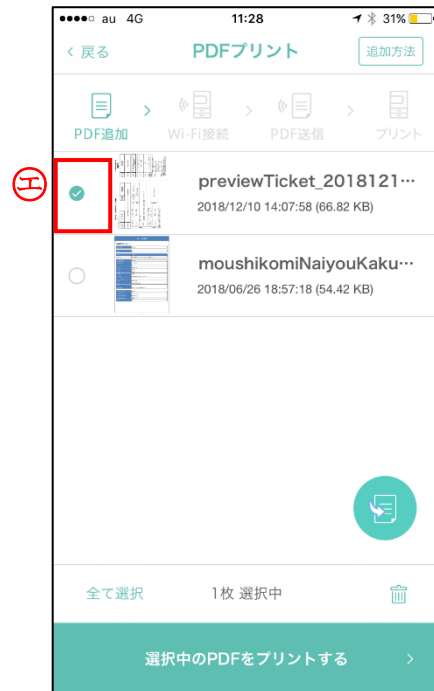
●●●●○ au 4G 11:28 31%

< 戻る PDFプリント 追加方法

PDF追加 > Wi-Fi接続 > PDF送信 > プリント

㋓

previewTicket_2018121…
2018/12/10 14:07:58 (66.82 KB)

moushikomiNaiyouKaku…
2018/06/26 18:57:18 (54.42 KB)

全て選択 1枚 選択中

選択中のPDFをプリントする >